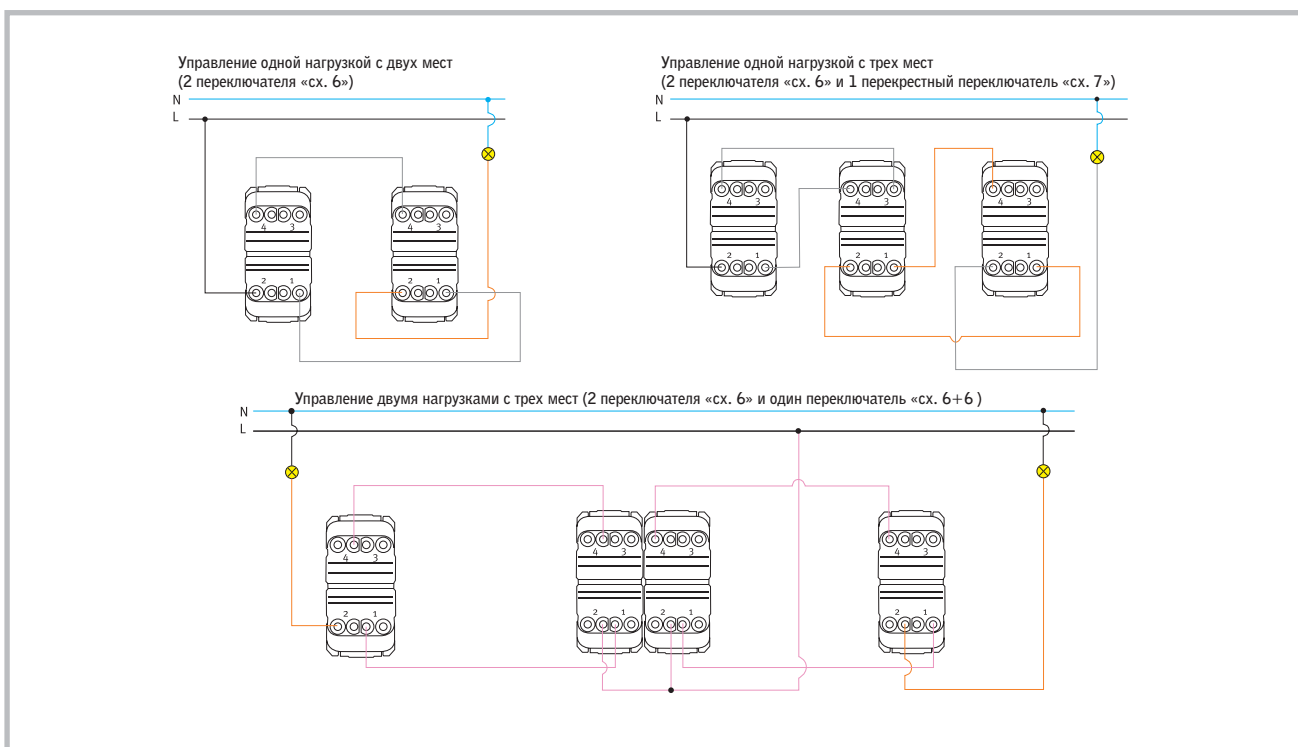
Управление одной нагрузкой с двух мест
(2 переключателя «сх. 6»)
N
L
4 3
2 1
4 3
2 1

Управление одной нагрузкой с трех мест
(2 переключателя «сх. 6» и 1 перекрестный переключатель «сх. 7»)
N
L
4 3
2 1
4 3
2 1
4 3
2 1

Управление двумя нагрузками с трех мест (2 переключателя «сх. 6» и один переключатель «сх. 6+6 )
N
L
4 3
2 1
4 3
2 1
4 3
2 1
4 3
2 1